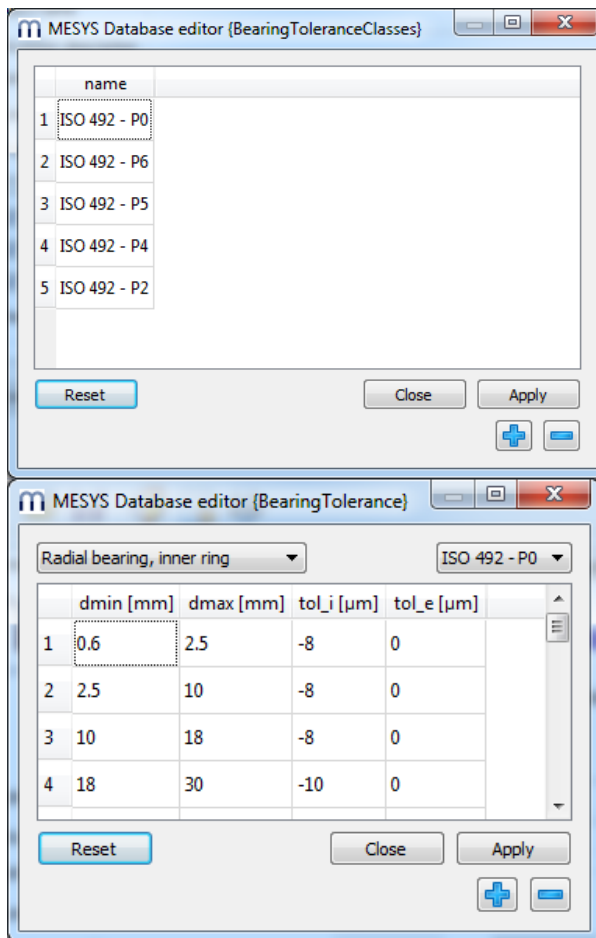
MESYS Database editor {BearingToleranceClasses}

| | name |
|---|---|
| 1 | ISO 492 - P0 |
| 2 | ISO 492 - P6 |
| 3 | ISO 492 - P5 |
| 4 | ISO 492 - P4 |
| 5 | ISO 492 - P2 |

Reset Close Apply

MESYS Database editor {BearingTolerance}

Radial bearing, inner ring ISO 492 - P0

| | dmin [mm] | dmax [mm] | tol_i [µm] | tol_e [µm] |
|---|---|---|---|---|
| 1 | 0.6 | 2.5 | -8 | 0 |
| 2 | 2.5 | 10 | -8 | 0 |
| 3 | 10 | 18 | -8 | 0 |
| 4 | 18 | 30 | -10 | 0 |

Reset Close Apply